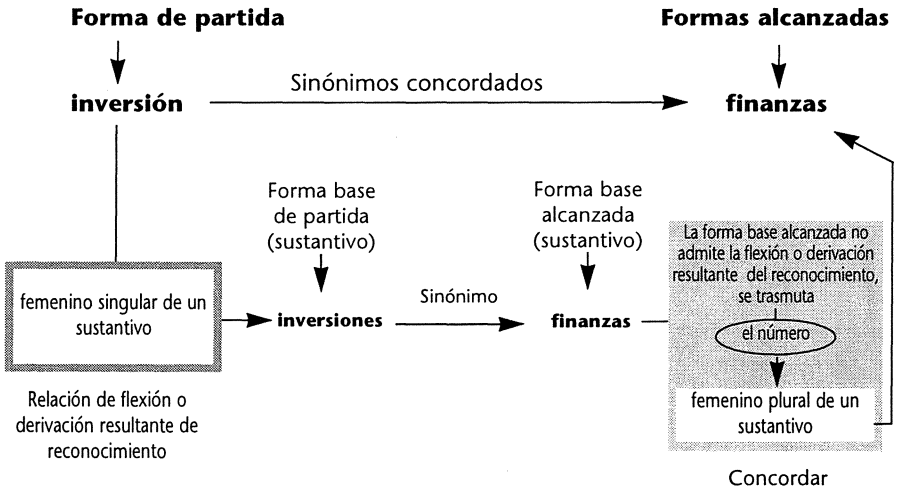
Forma de partida

Formas alcanzadas

inversión

Sinónimos concordados

finanzas

Forma base de partida (sustantivo)

Forma base alcanzada (sustantivo)

La forma base alcanzada no admite la flexión o derivación resultante del reconocimiento, se trasmuta

femenino singular de un sustantivo

inversiones

Sinónimo

finanzas

el número

femenino plural de un sustantivo

Relación de flexión o derivación resultante de reconocimiento

Concordar